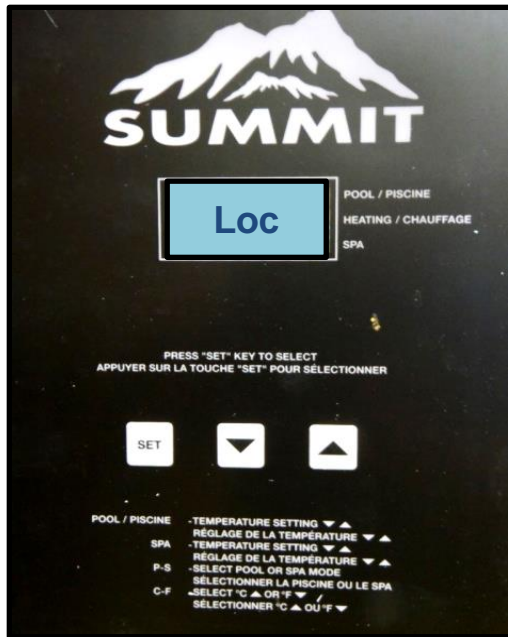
SUMMIT

Loc

POOL / PISCINE
HEATING / CHAUFFAGE
SPA

PRESS "SET" KEY TO SELECT
APPUYER SUR LA TOUCHE "SET" POUR SÉLECTIONNER

SET ▼ ▲

POOL / PISCINE -TEMPERATURE SETTING ▼ ▲
RÉGLAGE DE LA TEMPÉRATURE ▼ ▲
SPA -TEMPERATURE SETTING ▼ ▲
RÉGLAGE DE LA TEMPÉRATURE ▼ ▲
P-S -SELECT POOL OR SPA MODE
SÉLECTIONNER LA PISCINE OU LE SPA
C-F -SELECT °C ▲ OR °F ▼
SÉLECTIONNER °C ▲ OU °F ▼